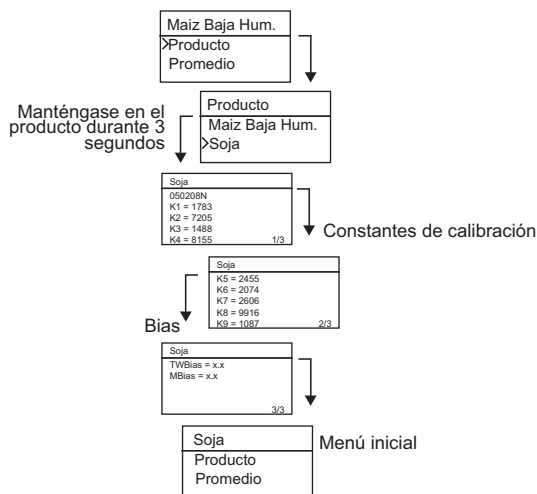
Maiz Baja Hum.
>Producto
Promedio

Manténgase en el producto durante 3 segundos

Producto
Maiz Baja Hum.
>Soja

Soja
050208N
K1 = 1783
K2 = 7205
K3 = 1488
K4 = 8155 1/3

Constantes de calibración

Soja
K5 = 2455
K6 = 2074
K7 = 2606
K8 = 9916
K9 = 1087 2/3

Bias

Soja
TWBias = x.x
MBias = x.x
3/3

Soja
Producto
Promedio

Menú inicial